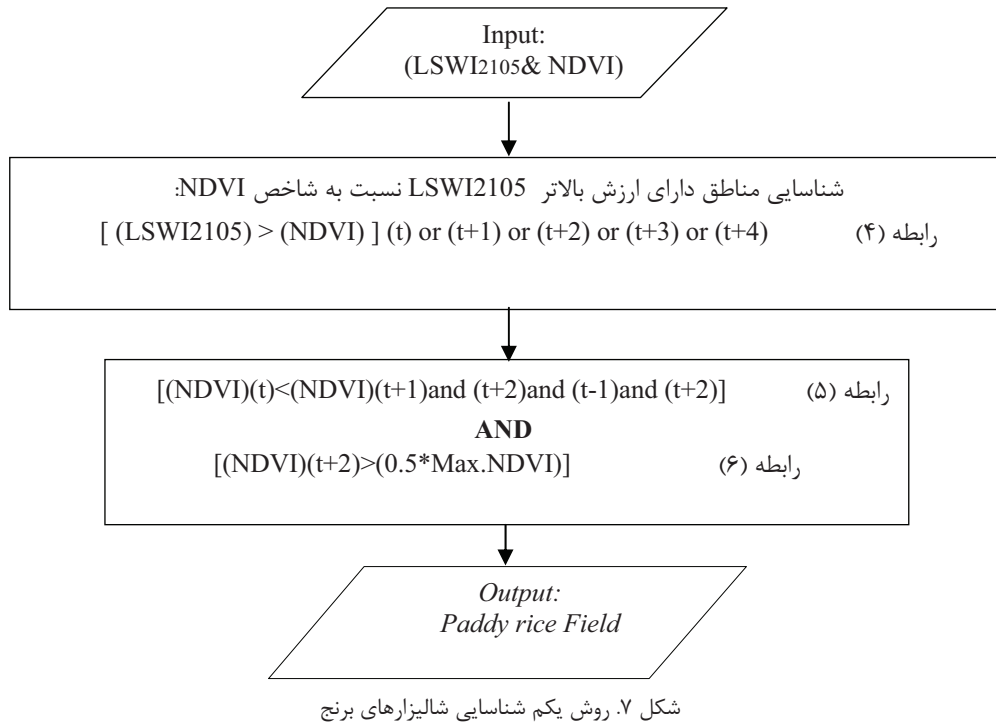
Input:
(LSWI2105& NDVI)

شناسایی مناطق دارای ارزش بالاتر LSWI2105 نسبت به شاخص NDVI:
[ (LSWI2105) > (NDVI) ] (t) or (t+1) or (t+2) or (t+3) or (t+4) رابطه (۴)

[(NDVI)(t)<(NDVI)(t+1)and (t+2)and (t-1)and (t+2)] رابطه (۵)
AND
[(NDVI)(t+2)>(0.5*Max.NDVI)] رابطه (۶)

Output:
Paddy rice Field

شکل ۷. روش یکم شناسایی شالیزارهای برنج